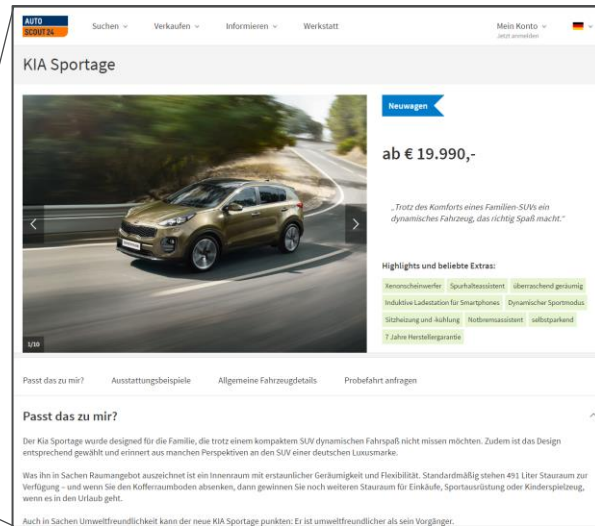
AUTO SCOUT24

Suchen

Verkaufen

Informieren

Werkstatt

Mein Konto
Jetzt anmelden

KIA Sportage

Neuwagen

ab € 19.990,-

„Trotz des Komforts eines Familien-SUVs ein dynamisches Fahrzeug, das richtig Spaß macht."

Highlights und beliebte Extras:

Xenonscheinwerfer | Spurhalteassistent | überraschend geräumig | Induktive Ladestation für Smartphones | Dynamischer Sportmodus | Sitzheizung und -kühlung | Notbremsassistent | selbstparkend | 7 Jahre Herstellergarantie

1/10

Passt das zu mir? | Ausstattungsbeispiele | Allgemeine Fahrzeugdetails | Probefahrt anfragen

Passt das zu mir?

Der Kia Sportage wurde designed für die Familie, die trotz einem kompakten SUV dynamischen Fahrspaß nicht missen möchten. Zudem ist das Design entsprechend gewählt und erinnert aus manchen Perspektiven an den SUV einer deutschen Luxusmarke.

Was ihn in Sachen Raumangebot auszeichnet ist ein Innenraum mit erstaunlicher Geräumigkeit und Flexibilität. Standardmäßig stehen 491 Liter Stauraum zur Verfügung – und wenn Sie den Kofferraumboden absenken, dann gewinnen Sie noch weiteren Stauraum für Einkäufe, Sportausrüstung oder Kinderspielzeug, wenn es in den Urlaub geht.

Auch in Sachen Umweltfreundlichkeit kann der neue KIA Sportage punkten: Er ist umweltfreundlicher als sein Vorgänger.